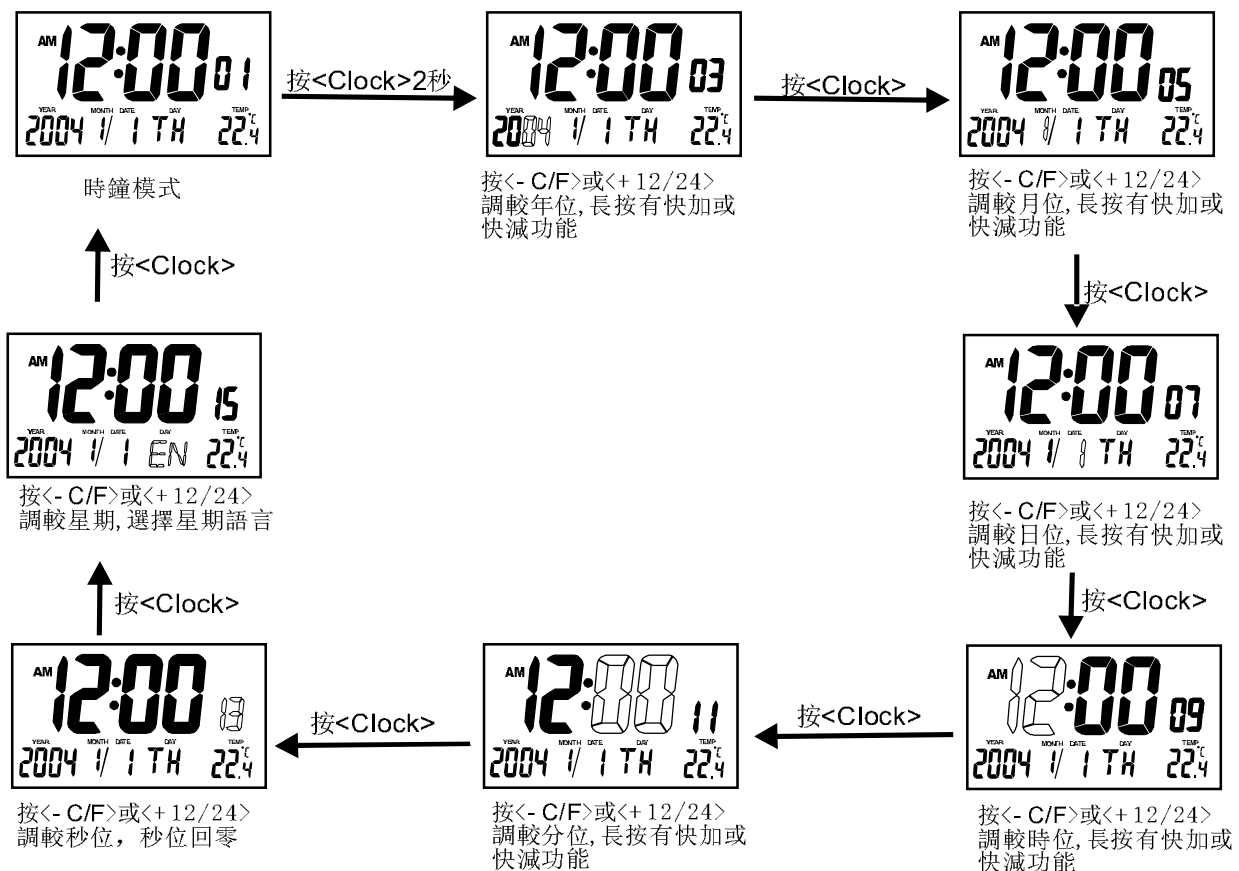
AM 12:00 01
YEAR MONTH DATE DAY TEMP
2004 1/ 1 TH 22.4 ℃

時鐘模式

按<Clock>2秒

AM 12:00 03
YEAR MONTH DATE DAY TEMP
2004 1/ 1 TH 22.4 ℃

按<- C/F>或<+ 12/24>
調較年位,長按有快加或快減功能

按<Clock>

AM 12:00 05
YEAR MONTH DATE DAY TEMP
2004 1/ 1 TH 22.4 ℃

按<- C/F>或<+ 12/24>
調較月位,長按有快加或快減功能

按<Clock>

AM 12:00 07
YEAR MONTH DATE DAY TEMP
2004 1/ 1 TH 22.4 ℃

按<- C/F>或<+ 12/24>
調較日位,長按有快加或快減功能

按<Clock>

AM 12:00 09
YEAR MONTH DATE DAY TEMP
2004 1/ 1 TH 22.4 ℃

按<- C/F>或<+ 12/24>
調較時位,長按有快加或快減功能

按<Clock>

AM 12:00 11
YEAR MONTH DATE DAY TEMP
2004 1/ 1 TH 22.4 ℃

按<- C/F>或<+ 12/24>
調較分位,長按有快加或快減功能

按<Clock>

AM 12:00 13
YEAR MONTH DATE DAY TEMP
2004 1/ 1 TH 22.4 ℃

按<- C/F>或<+ 12/24>
調較秒位，秒位回零

按<Clock>

AM 12:00 15
YEAR MONTH DATE DAY TEMP
2004 1/ 1 EN 22.4 ℃

按<- C/F>或<+ 12/24>
調較星期,選擇星期語言

按<Clock>